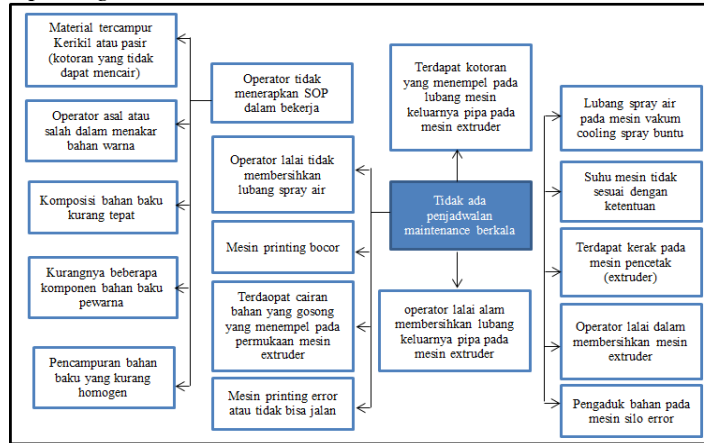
Material tercampur Kerikil atau pasir (kotoran yang tidak dapat mencair)

Operator asal atau salah dalam menakar bahan warna

Komposisi bahan baku kurang tepat

Kurangnya beberapa komponen bahan baku pewarna

Pencampuran bahan baku yang kurang homogen

Operator tidak menerapkan SOP dalam bekerja

Operator lalai tidak membersihkan lubang spray air

Mesin printing bocor

Terdaopat cairan bahan yang gosong yang menempel pada permukaan mesin extruder

Mesin printing error atau tidak bisa jalan

Terdapat kotoran yang menempel pada lubang mesin keluarnya pipa pada mesin extruder

Tidak ada penjadwalan maintenance berkala

operator lalai alam membersihkan lubang keluarnya pipa pada mesin extruder

Lubang spray air pada mesin vakum cooling spray buntu

Suhu mesin tidak sesuai dengan ketentuan

Terdapat kerak pada mesin pencetak (extruder)

Operator lalai dalam membersihkan mesin extruder

Pengaduk bahan pada mesin silo error